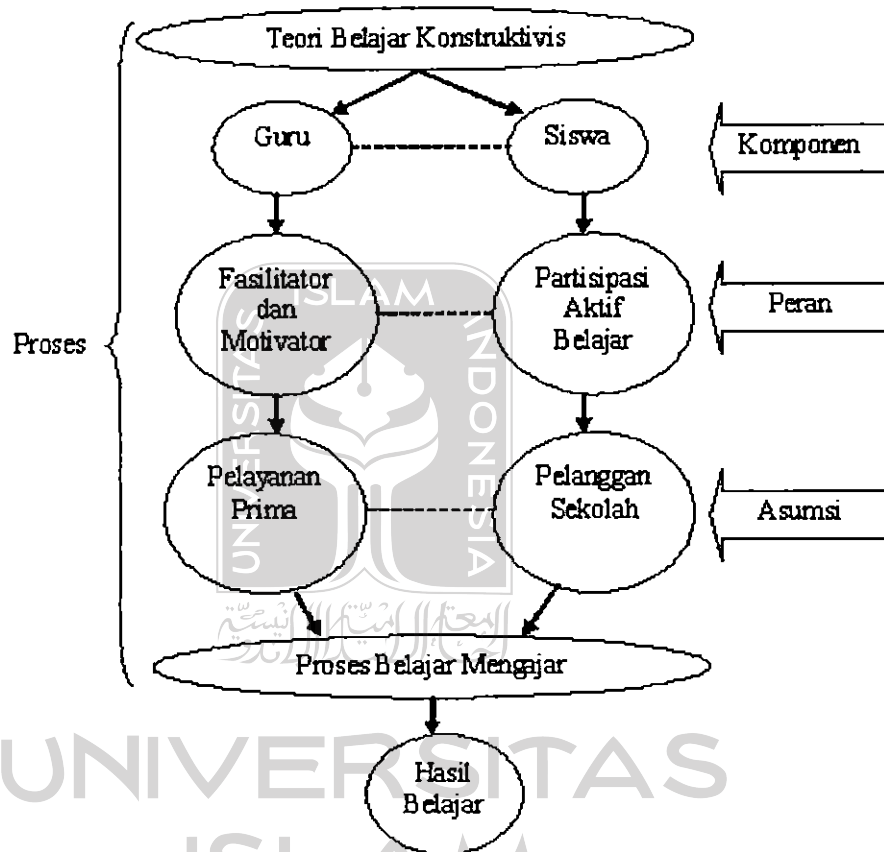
Teori Belajar Konstruktivis

Guru

Siswa

Komponen

Fasilitator dan Motivator

Partisipasi Aktif Belajar

Peran

Proses

Pelayanan Prima

Pelanggan Sekolah

Asumsi

Proses Belajar Mengajar

Hasil Belajar

UNIVERSITAS ISLAM INDONESIA